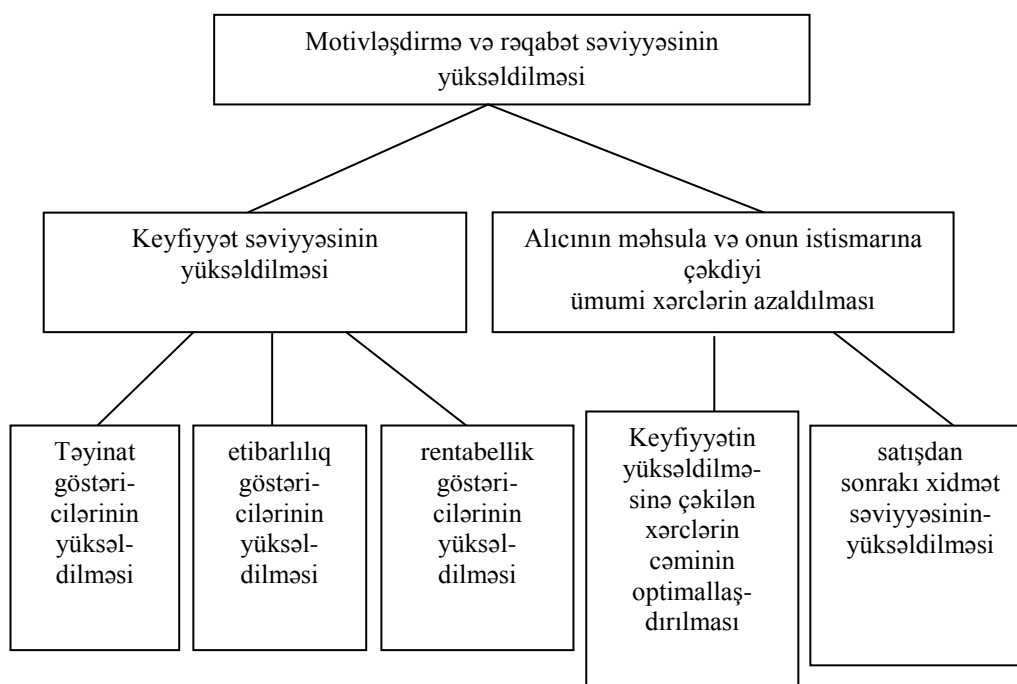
Motivləşdirmə və rəqabət səviyyəsinin yüksəldilməsi

Keyfiyyət səviyyəsinin yüksəldilməsi

Alıcının məhsula və onun istismarına çəkdiyi ümumi xərclərin azaldılması

Təyinat göstəricilərinin yüksəldilməsi

etibarlılıq göstəricilərinin yüksəldilməsi

rentabellik göstəricilərinin yüksəldilməsi

Keyfiyyətin yüksəldilməsinə çəkilən xərclərin cəminin optimallaşdırılması

satışdan sonrakı xidmət səviyyəsinin-yüksəldilməsi